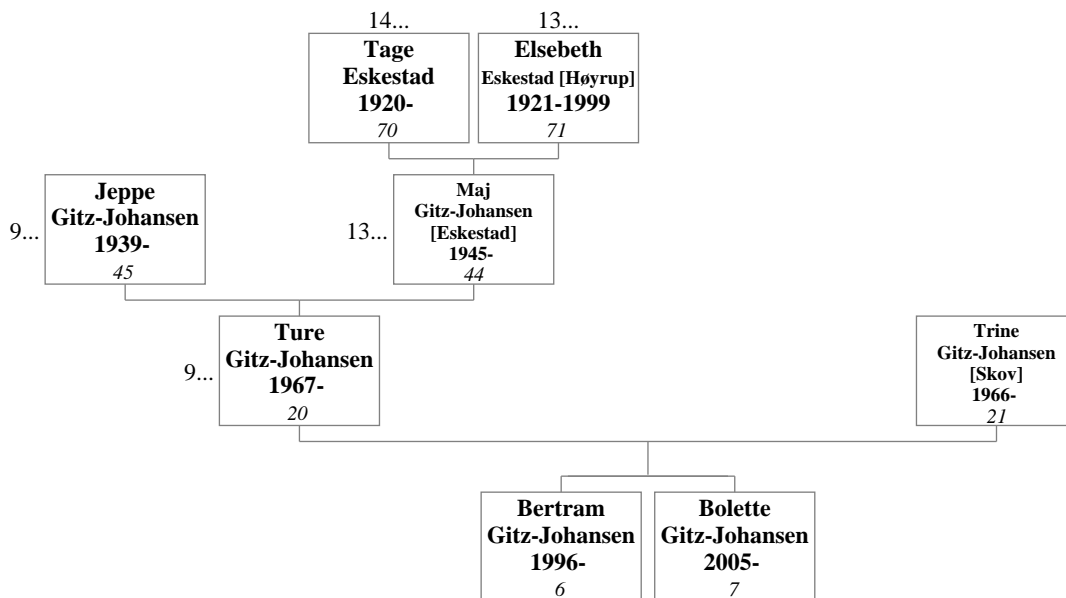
14...
**Tage Eskestad 1920-**
*70*

13...
**Elsebeth Eskestad [Høyrup] 1921-1999**
*71*

9...
**Jeppe Gitz-Johansen 1939-**
*45*

13...
**Maj Gitz-Johansen [Eskestad] 1945-**
*44*

9...
**Ture Gitz-Johansen 1967-**
*20*

**Trine Gitz-Johansen [Skov] 1966-**
*21*

**Bertram Gitz-Johansen 1996-**
*6*

**Bolette Gitz-Johansen 2005-**
*7*